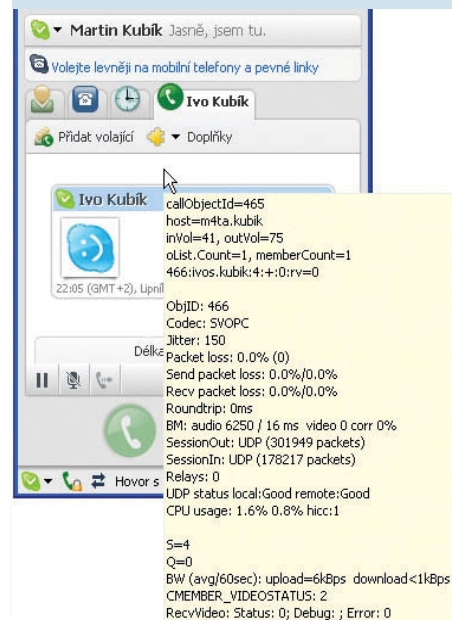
Martin Kubík Jasně, jsem tu.

Volejte levněji na mobilní telefony a pevné linky

Ivo Kubík

Přidat volající Doplňky

Ivo Kubík

22:05 (GMT +2), Lipni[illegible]

Délka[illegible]

Hovor s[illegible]

callObjectId=465
host=m4ta.kubik
inVol=41, outVol=75
oList.Count=1, memberCount=1
466:ivos.kubik:4:+:0:rv=0

ObjID: 466
Codec: SVOPC
Jitter: 150
Packet loss: 0.0% (0)
Send packet loss: 0.0%/0.0%
Recv packet loss: 0.0%/0.0%
Roundtrip: 0ms
BM: audio 6250 / 16 ms video 0 corr 0%
SessionOut: UDP (301949 packets)
SessionIn: UDP (178217 packets)
Relays: 0
UDP status local:Good remote:Good
CPU usage: 1.6% 0.8% hicc:1

S=4
Q=0
BW (avg/60sec): upload=6kBps download<1kBps
CMEMBER_VIDEOSTATUS: 2
RecvVideo: Status: 0; Debug: ; Error: 0